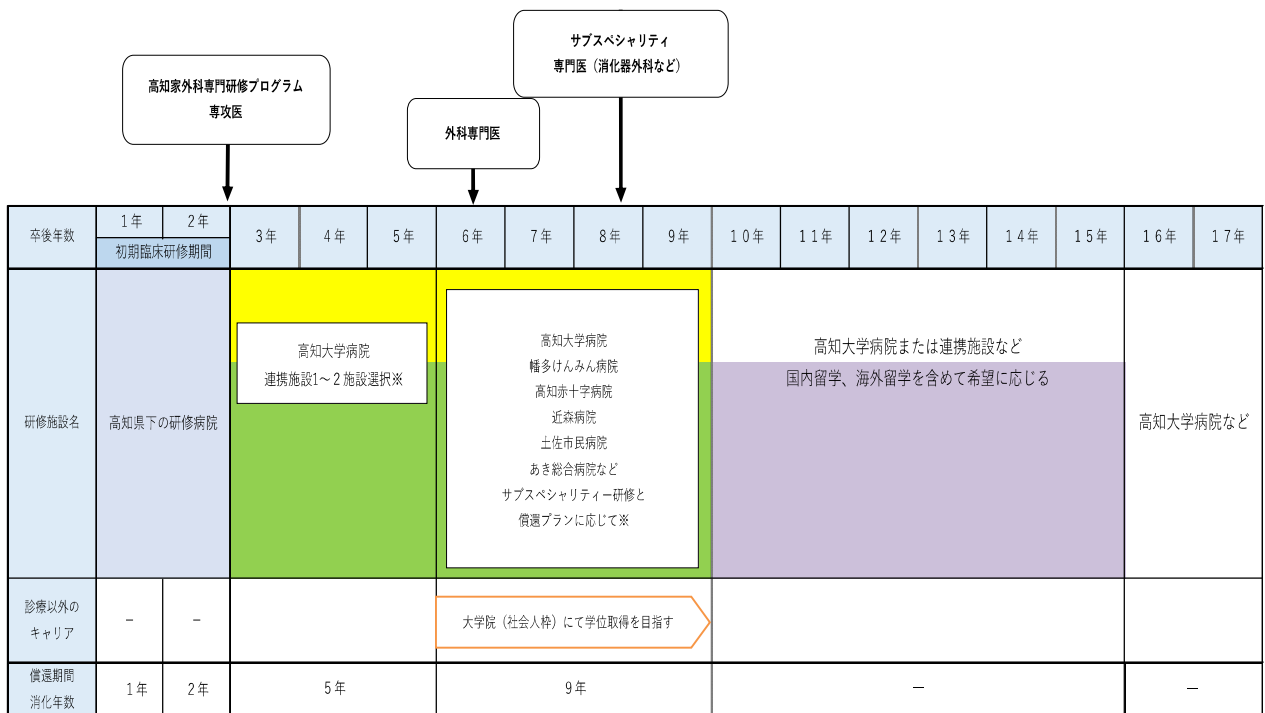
サブスペシャリティ
専門医（消化器外科など）

高知家外科専門研修プログラム
専攻医

外科専門医

| 卒後年数 | 1年 | 2年 | 3年 | 4年 | 5年 | 6年 | 7年 | 8年 | 9年 | 10年 | 11年 | 12年 | 13年 | 14年 | 15年 | 16年 | 17年 |
|---|---|---|---|---|---|---|---|---|---|---|---|---|---|---|---|---|---|
| | 初期臨床研修期間 | | | | | | | | | | | | | | | | |
| 研修施設名 | 高知県下の研修病院 | | 高知大学病院 連携施設1～2施設選択※ | | | 高知大学病院 幡多けんみん病院 高知赤十字病院 近森病院 土佐市民病院 あき総合病院など サブスペシャリティー研修と 償還プランに応じて※ | | | | 高知大学病院または連携施設など 国内留学、海外留学を含めて希望に応じる | | | | | | 高知大学病院など | |
| 診療以外のキャリア | － | － | | | | 大学院（社会人枠）にて学位取得を目指す | | | | | | | | | | | |
| 償還期間消化年数 | 1年 | 2年 | 5年 | | | 9年 | | | | ― | | | | | | ― | |